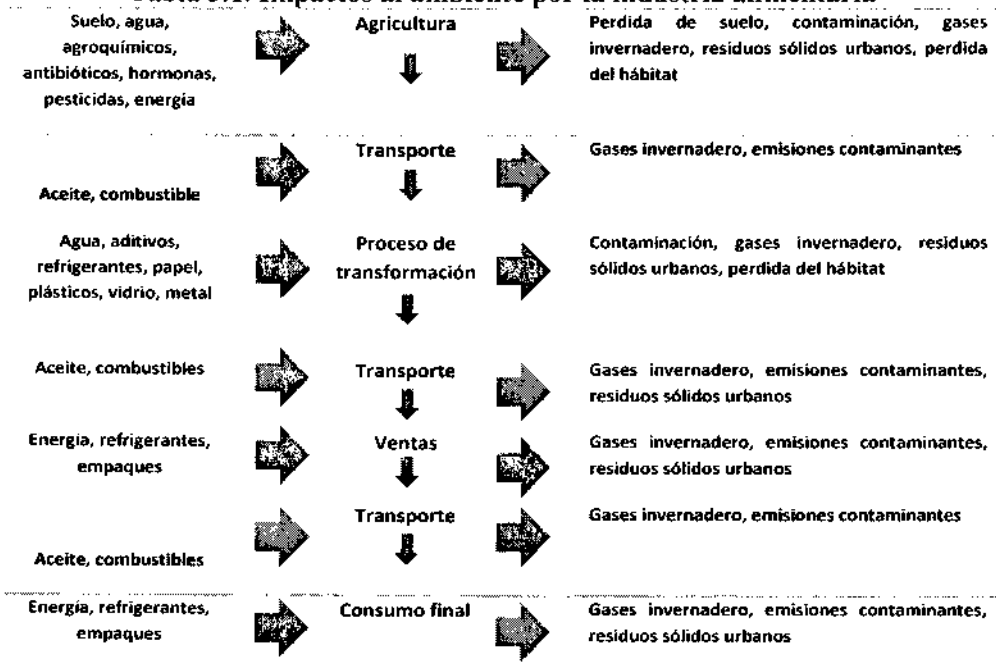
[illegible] Impactos al ambiente por la industria alimentaria

Suelo, agua, agroquímicos, antibióticos, hormonas, pesticidas, energía

Agricultura

Perdida de suelo, contaminación, gases invernadero, residuos sólidos urbanos, perdida del hábitat

Transporte

Gases invernadero, emisiones contaminantes

Aceite, combustible

Agua, aditivos, refrigerantes, papel, plásticos, vidrio, metal

Proceso de transformación

Contaminación, gases invernadero, residuos sólidos urbanos, perdida del hábitat

Aceite, combustibles

Transporte

Gases invernadero, emisiones contaminantes, residuos sólidos urbanos

Energía, refrigerantes, empaques

Ventas

Gases invernadero, emisiones contaminantes, residuos sólidos urbanos

Transporte

Gases invernadero, emisiones contaminantes

Aceite, combustibles

Energía, refrigerantes, empaques

Consumo final

Gases invernadero, emisiones contaminantes, residuos sólidos urbanos